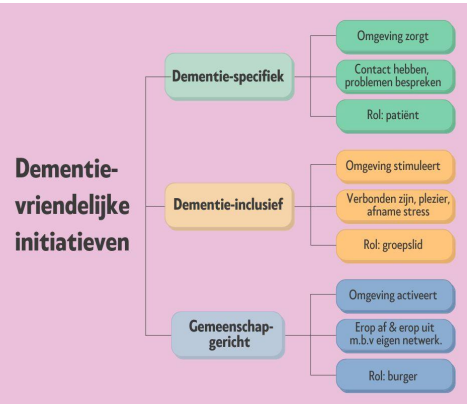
Dementie-vriendelijke initiatieven

Dementie-specifiek

Omgeving zorgt

Contact hebben, problemen bespreken

Rol: patiënt

Dementie-inclusief

Omgeving stimuleert

Verbonden zijn, plezier, afname stress

Rol: groepslid

Gemeenschap-gericht

Omgeving activeert

Erop af & erop uit m.b.v eigen netwerk.

Rol: burger